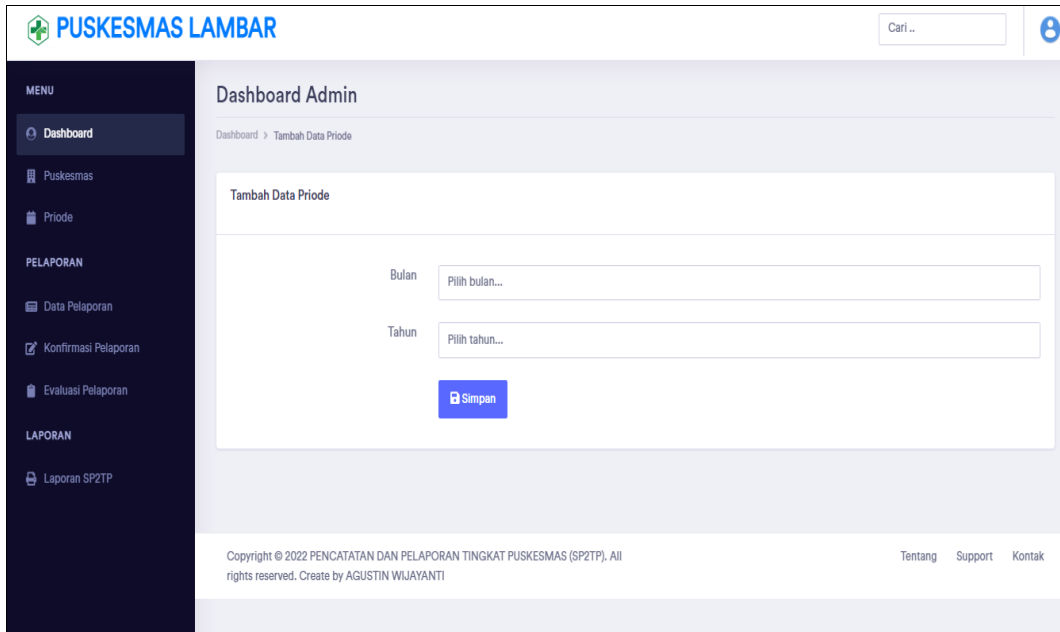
PUSKESMAS LAMBAR

Cari ..

MENU

Dashboard

Puskesmas

Priode

PELAPORAN

Data Pelaporan

Konfirmasi Pelaporan

Evaluasi Pelaporan

LAPORAN

Laporan SP2TP

Dashboard Admin

Dashboard > Tambah Data Priode

Tambah Data Priode

Bulan
Pilih bulan...

Tahun
Pilih tahun...

Simpan

Copyright © 2022 PENCATATAN DAN PELAPORAN TINGKAT PUSKESMAS (SP2TP). All rights reserved. Create by AGUSTIN WIJAYANTI

Tentang Support Kontak